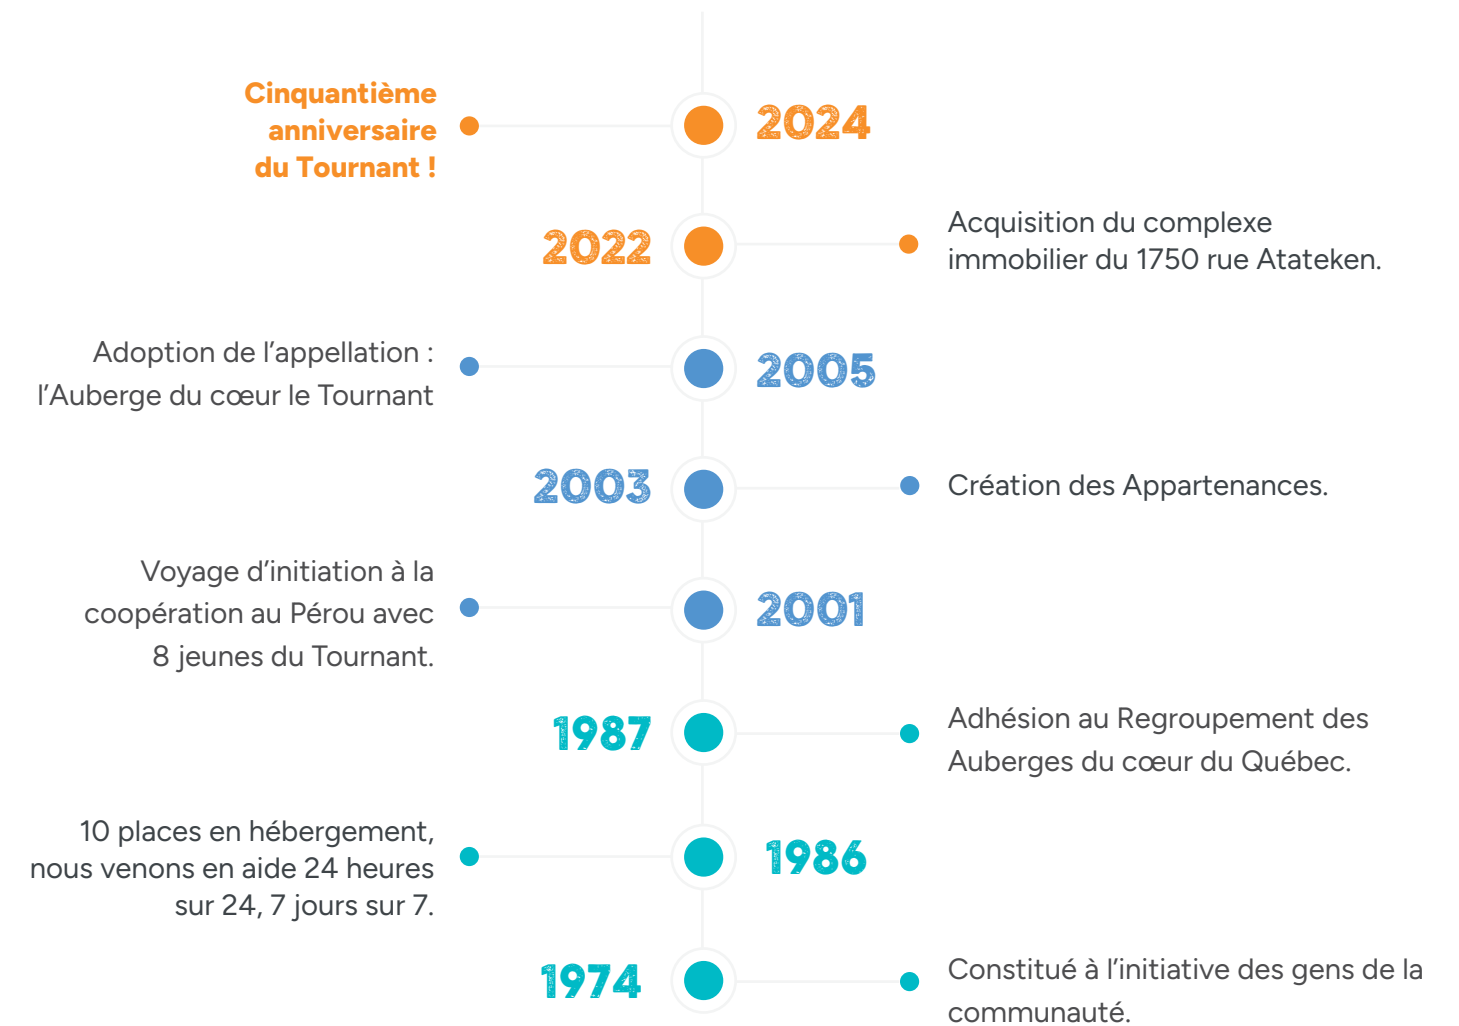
Cinquantième anniversaire du Tournant !

2024

2022

Acquisition du complexe immobilier du 1750 rue Atateken.

Adoption de l'appellation : l'Auberge du cœur le Tournant

2005

2003

Création des Appartenances.

Voyage d'initiation à la coopération au Pérou avec 8 jeunes du Tournant.

2001

1987

Adhésion au Regroupement des Auberges du cœur du Québec.

10 places en hébergement, nous venons en aide 24 heures sur 24, 7 jours sur 7.

1986

1974

Constitué à l'initiative des gens de la communauté.